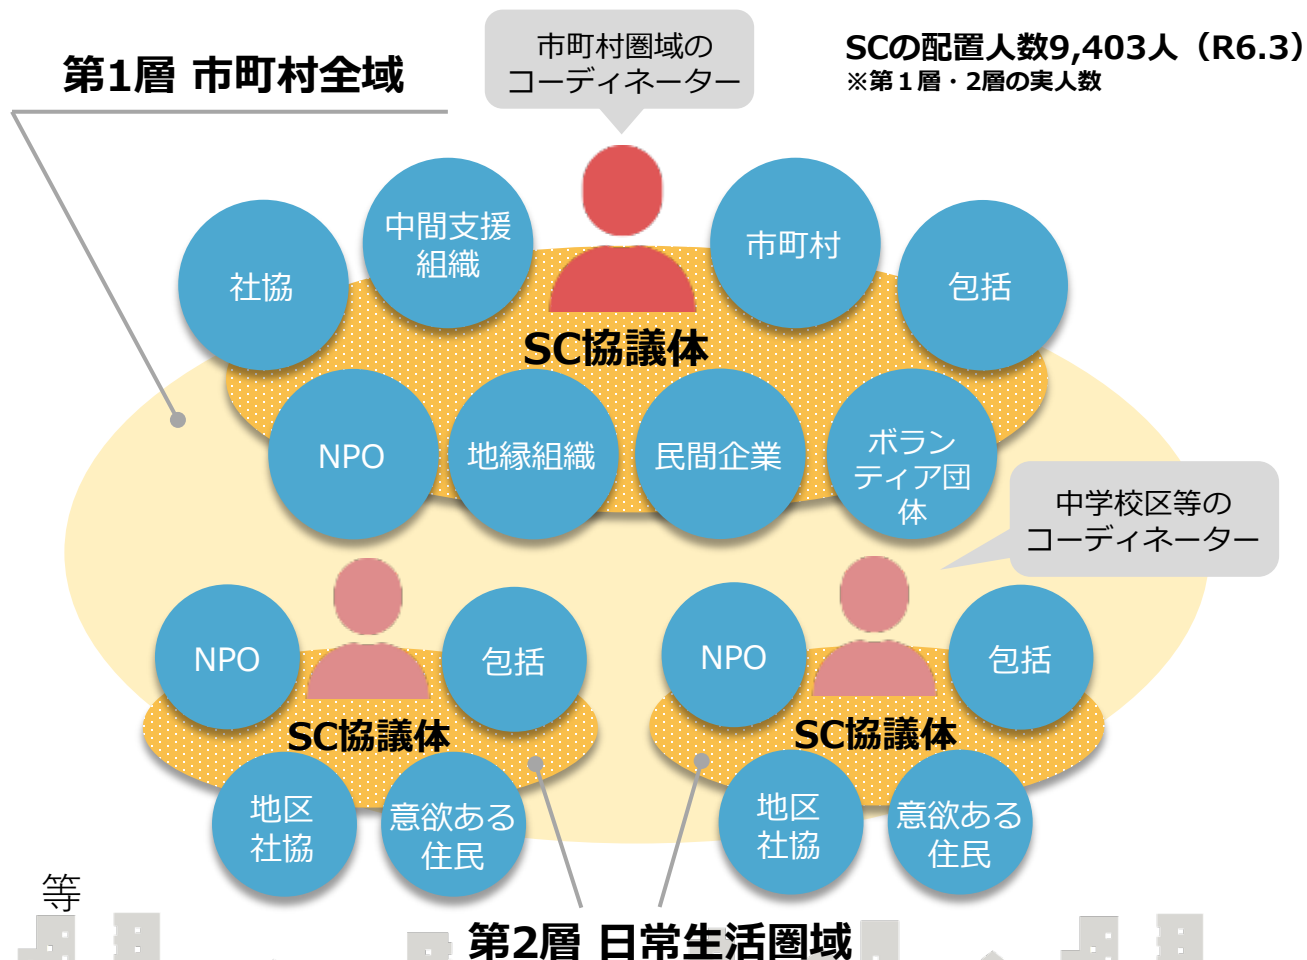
第1層 市町村全域

市町村圏域の
コーディネーター

SCの配置人数9,403人（R6.3）
※第１層・2層の実人数

社協
中間支援
組織
市町村
包括

SC協議体

NPO
地縁組織
民間企業
ボラン
ティア団
体

中学校区等の
コーディネーター

NPO
包括
SC協議体
地区
社協
意欲ある
住民

NPO
包括
SC協議体
地区
社協
意欲ある
住民

等

第2層 日常生活圏域